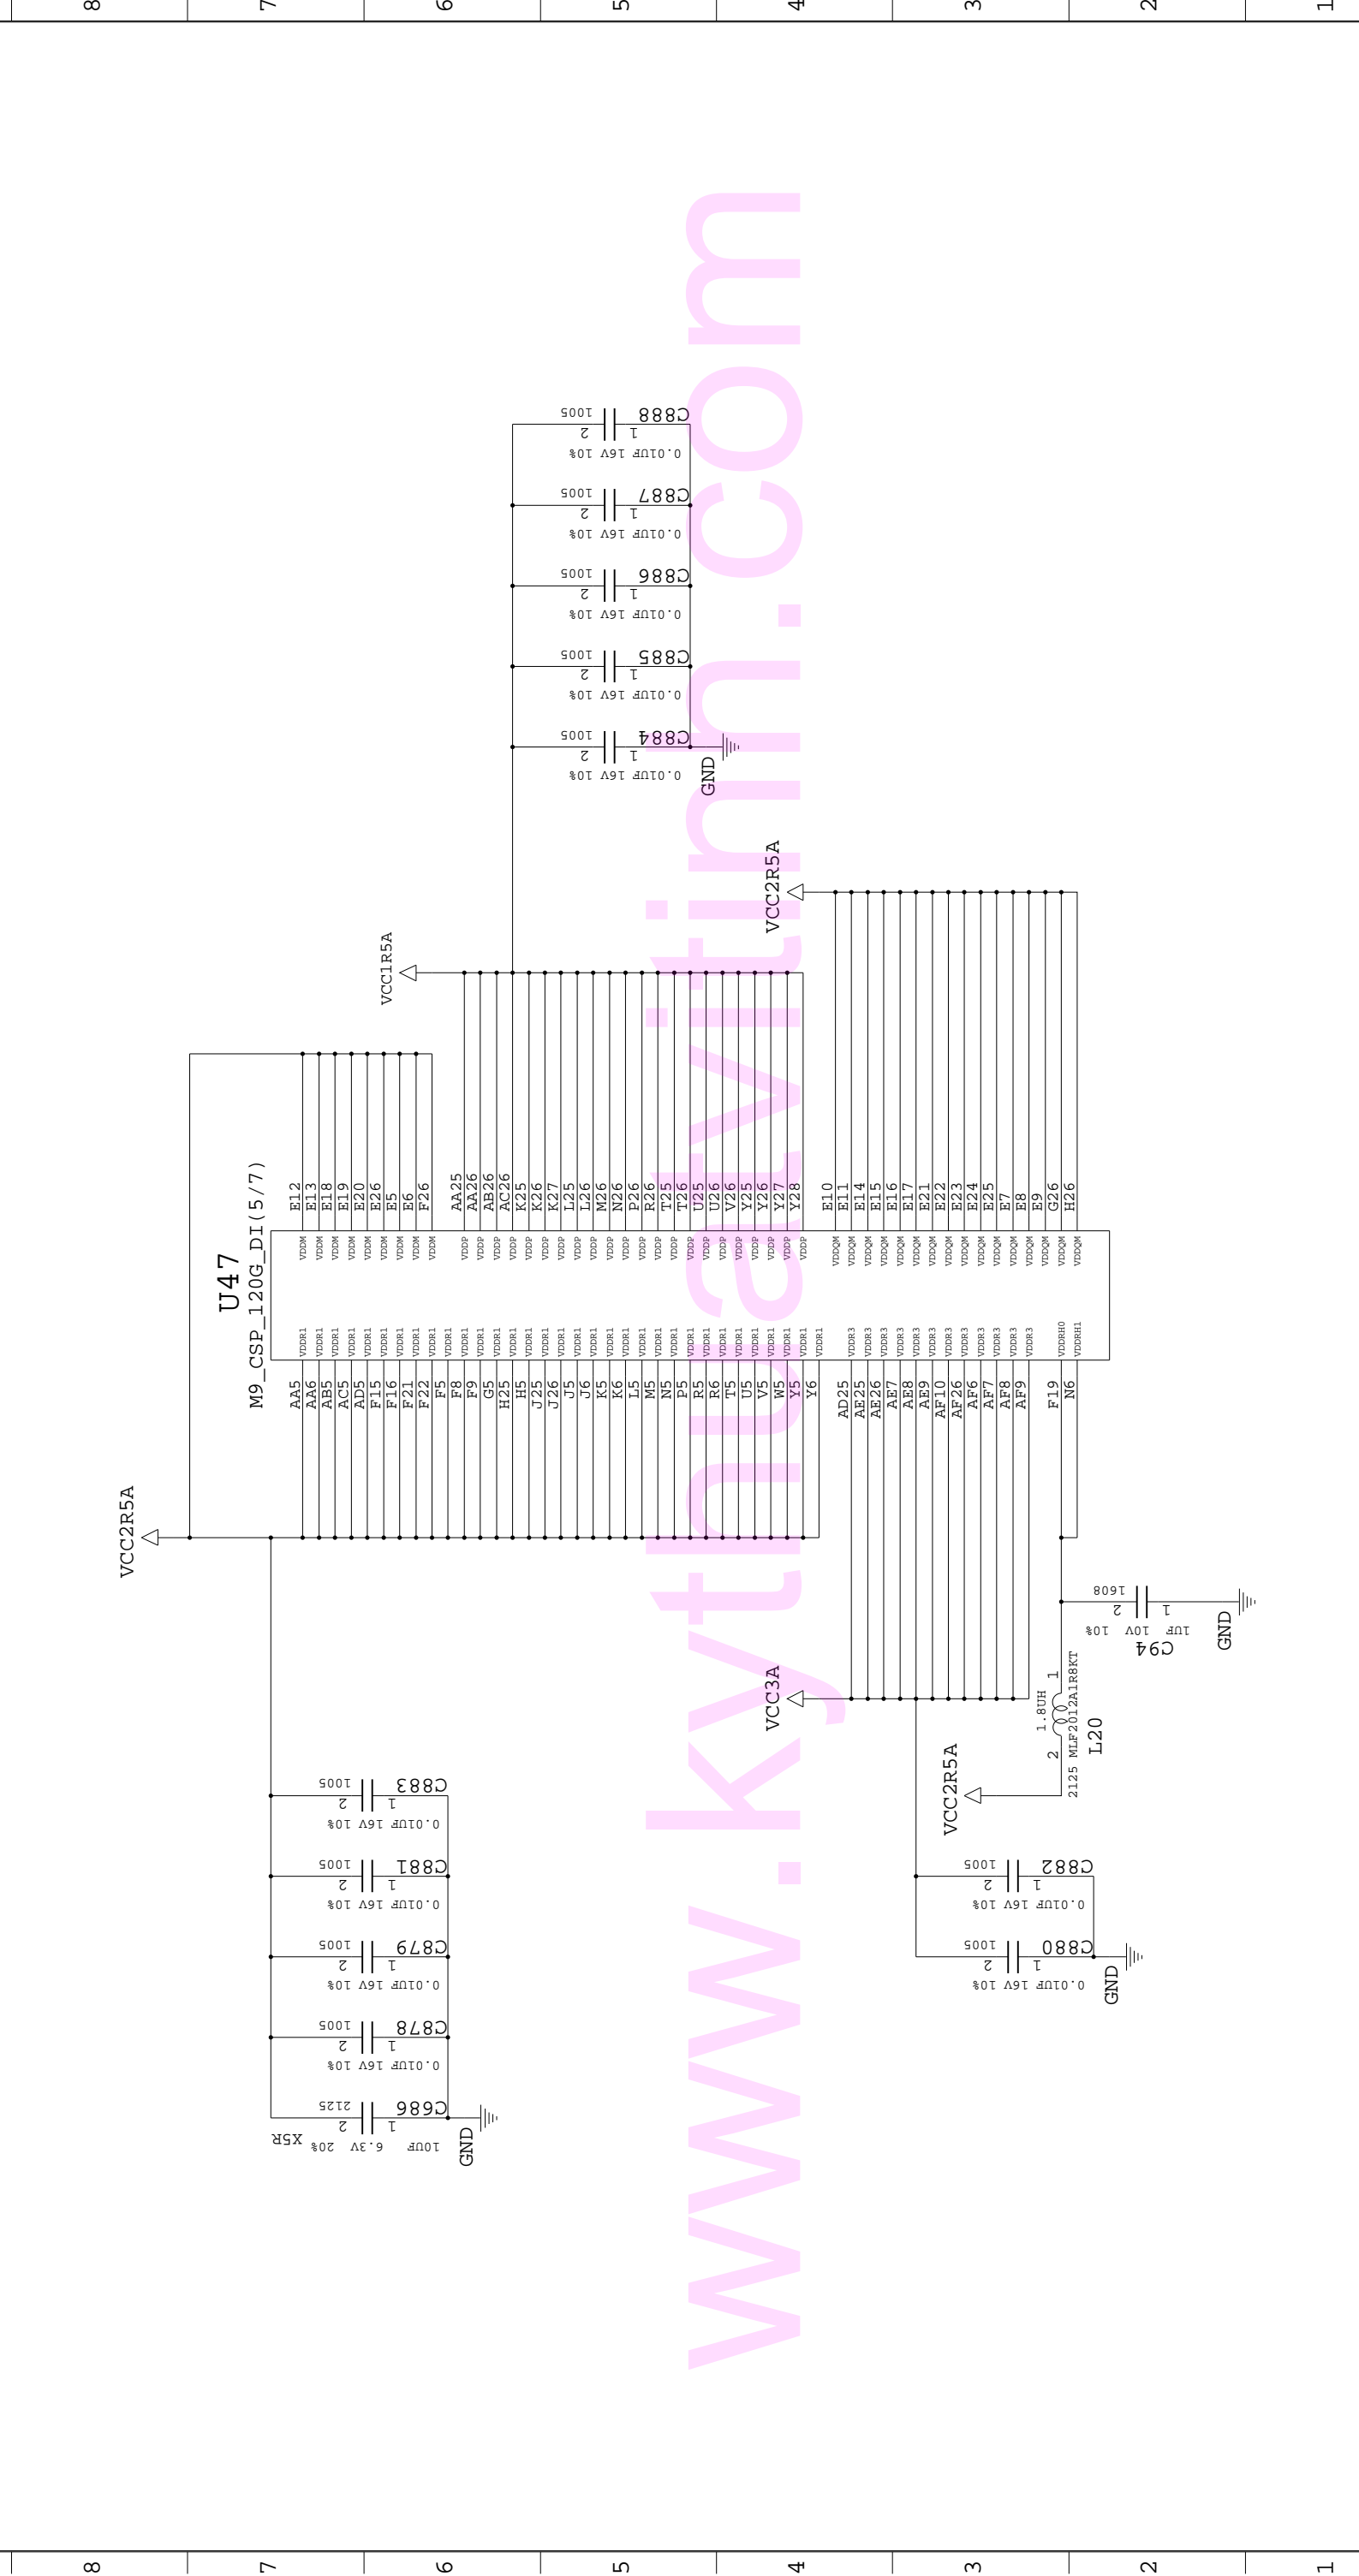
8 7 6 5 4 3 2 1

www.kythuatvitinh.com

U47
M9_CSP_120G_DI(5/7)

VCC2R5A
VCC1R5A
VCC2R5A
VCC3A
VCC2R5A

E12 E13 E18 E19 E20 E26 E5 E6 F26
VDDM VDDM VDDM VDDM VDDM VDDM VDDM VDDM VDDM

AA25 AA26 AB26 AC26 K25 K26 K27 L25 L26 M26 N26 P26 R26 T25 T26 U25 U26 V26 Y25 Y26 Y27 Y28
VDDP VDDP VDDP VDDP VDDP VDDP VDDP VDDP VDDP VDDP VDDP VDDP VDDP VDDP VDDP VDDP VDDP VDDP VDDP VDDP VDDP VDDP

E10 E11 E14 E15 E16 E17 E21 E22 E23 E24 E25 E7 E8 E9 G26 H26
VDDQM VDDQM VDDQM VDDQM VDDQM VDDQM VDDQM VDDQM VDDQM VDDQM VDDQM VDDQM VDDQM VDDQM VDDQM VDDQM

AA5 AA6 AB5 AC5 AD5 F15 F16 F21 F22 F5 F8 F9 G5 H25 H5 J25 J26 J5 K5 K6 L5 M5 N5 P5 R5 R6 T5 U5 V5 W5 Y5 Y6
VDDR1 VDDR1 VDDR1 VDDR1 VDDR1 VDDR1 VDDR1 VDDR1 VDDR1 VDDR1 VDDR1 VDDR1 VDDR1 VDDR1 VDDR1 VDDR1 VDDR1 VDDR1 VDDR1 VDDR1 VDDR1 VDDR1 VDDR1 VDDR1 VDDR1 VDDR1 VDDR1 VDDR1 VDDR1 VDDR1 VDDR1 VDDR1

AD25 AE25 AE26 AE7 AE8 AE9 AF10 AF26 AF6 AF7 AF8 AF9
VDDR3 VDDR3 VDDR3 VDDR3 VDDR3 VDDR3 VDDR3 VDDR3 VDDR3 VDDR3 VDDR3 VDDR3

F19 N6
VDDRH0 VDDRH1

C888 1 2 1005 0.01UF 16V 10%
C887 1 2 1005 0.01UF 16V 10%
C886 1 2 1005 0.01UF 16V 10%
C885 1 2 1005 0.01UF 16V 10%
C884 1 2 1005 0.01UF 16V 10%
GND

C883 1 2 1005 0.01UF 16V 10%
C881 1 2 1005 0.01UF 16V 10%
C879 1 2 1005 0.01UF 16V 10%
C878 1 2 1005 0.01UF 16V 10%
C686 1 2 2125 10UF 6.3V 20% X5R
GND

C94 1 2 1608 1UF 10V 10%
GND
L20 1 2 1.8UH 2125 MLF2012A1R8KT

C882 1 2 1005 0.01UF 16V 10%
C880 1 2 1005 0.01UF 16V 10%
GND

8 7 6 5 4 3 2 1